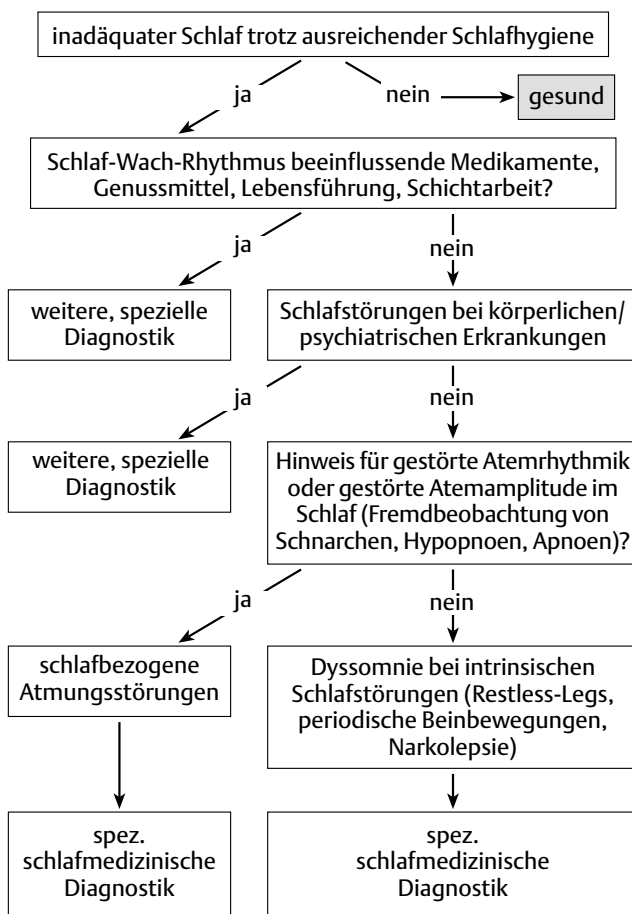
inadäquater Schlaf trotz ausreichender Schlafhygiene

ja

nein

gesund

Schlaf-Wach-Rhythmus beeinflussende Medikamente, Genussmittel, Lebensführung, Schichtarbeit?

ja

nein

weitere, spezielle Diagnostik

Schlafstörungen bei körperlichen/ psychiatrischen Erkrankungen

ja

nein

weitere, spezielle Diagnostik

Hinweis für gestörte Atemrhythmik oder gestörte Atemamplitude im Schlaf (Fremdbeobachtung von Schnarchen, Hypopnoen, Apnoen)?

ja

nein

schlafbezogene Atmungsstörungen

Dyssomnie bei intrinsischen Schlafstörungen (Restless-Legs, periodische Beinbewegungen, Narkolepsie)

spez. schlafmedizinische Diagnostik

spez. schlafmedizinische Diagnostik